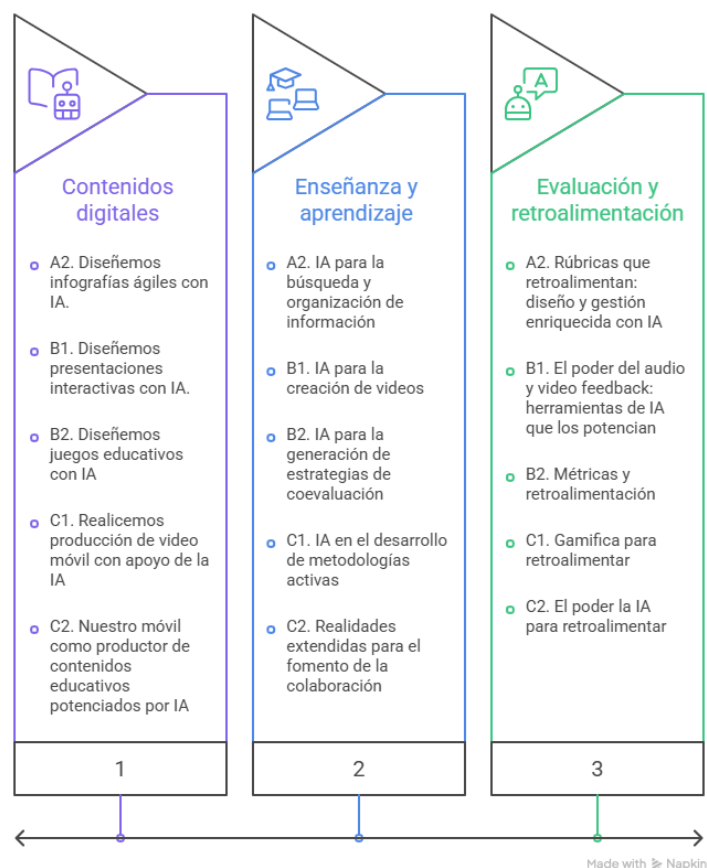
Contenidos digitales

A2. Diseñemos infografías ágiles con IA.

B1. Diseñemos presentaciones interactivas con IA.

B2. Diseñemos juegos educativos con IA

C1. Realicemos producción de video móvil con apoyo de la IA

C2. Nuestro móvil como productor de contenidos educativos potenciados por IA

1

Enseñanza y aprendizaje

A2. IA para la búsqueda y organización de información

B1. IA para la creación de videos

B2. IA para la generación de estrategias de coevaluación

C1. IA en el desarrollo de metodologías activas

C2. Realidades extendidas para el fomento de la colaboración

2

Evaluación y retroalimentación

A2. Rúbricas que retroalimentan: diseño y gestión enriquecida con IA

B1. El poder del audio y video feedback: herramientas de IA que los potencian

B2. Métricas y retroalimentación

C1. Gamifica para retroalimentar

C2. El poder la IA para retroalimentar

3

Made with Napkin